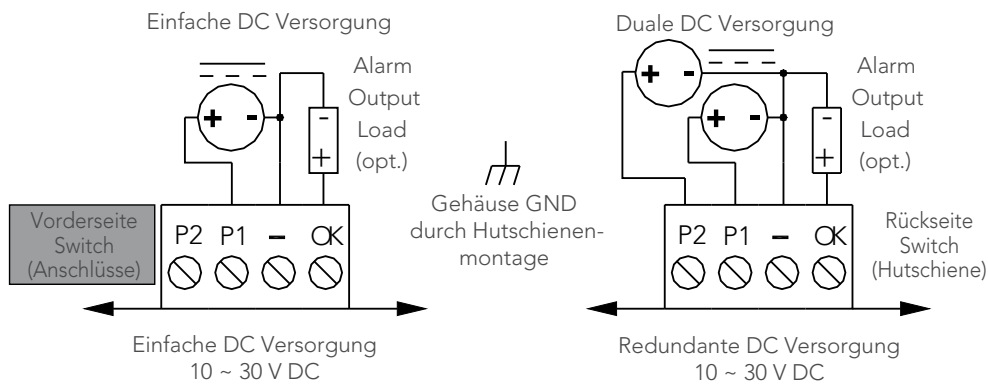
Einfache DC Versorgung

+ -

Alarm Output Load (opt.)

- +

Vorderseite Switch (Anschlüsse)

P2 P1 – OK

Einfache DC Versorgung
10 ~ 30 V DC

Gehäuse GND durch Hutschienenmontage

Duale DC Versorgung

+ -

+ -

Alarm Output Load (opt.)

- +

P2 P1 – OK

Rückseite Switch (Hutschiene)

Redundante DC Versorgung
10 ~ 30 V DC